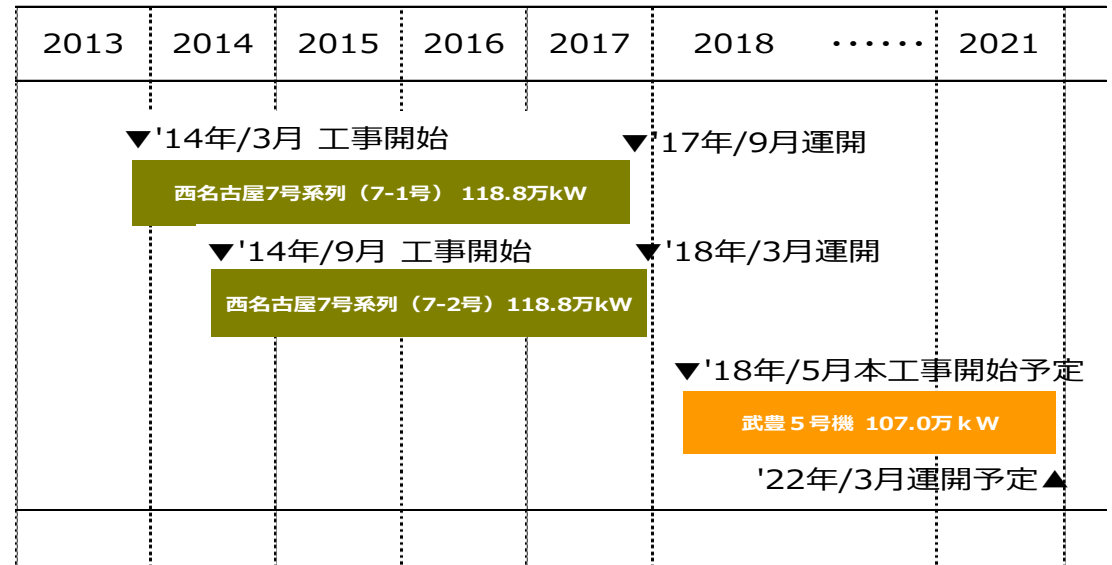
| 2013 | 2014 | 2015 | 2016 | 2017 | 2018 | ・・・・・・ | 2021 |
|---|---|---|---|---|---|---|---|

▼'14年/3月 工事開始

▼'17年/9月運開

西名古屋7号系列（7-1号） 118.8万kW

▼'14年/9月 工事開始

▼'18年/3月運開

西名古屋7号系列（7-2号）118.8万kW

▼'18年/5月本工事開始予定

武豊５号機 107.0万ｋW

'22年/3月運開予定▲